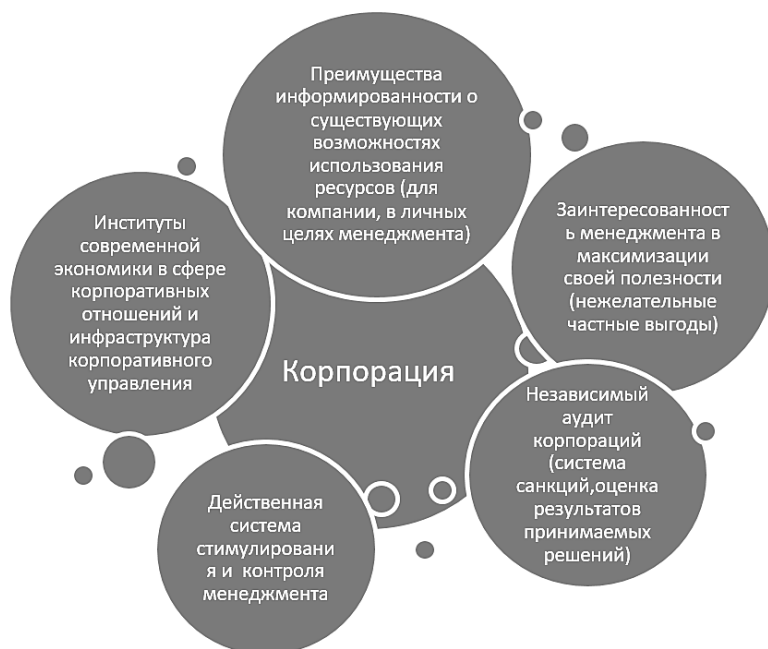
Преимущества информированности о существующих возможностях использования ресурсов (для компании, в личных целях менеджмента)

Институты современной экономики в сфере корпоративных отношений и инфраструктура корпоративного управления

Заинтересованность менеджмента в максимизации своей полезности (нежелательные частные выгоды)

Корпорация

Независимый аудит корпораций (система санкций,оценка результатов принимаемых решений)

Действенная система стимулирования и контроля менеджмента